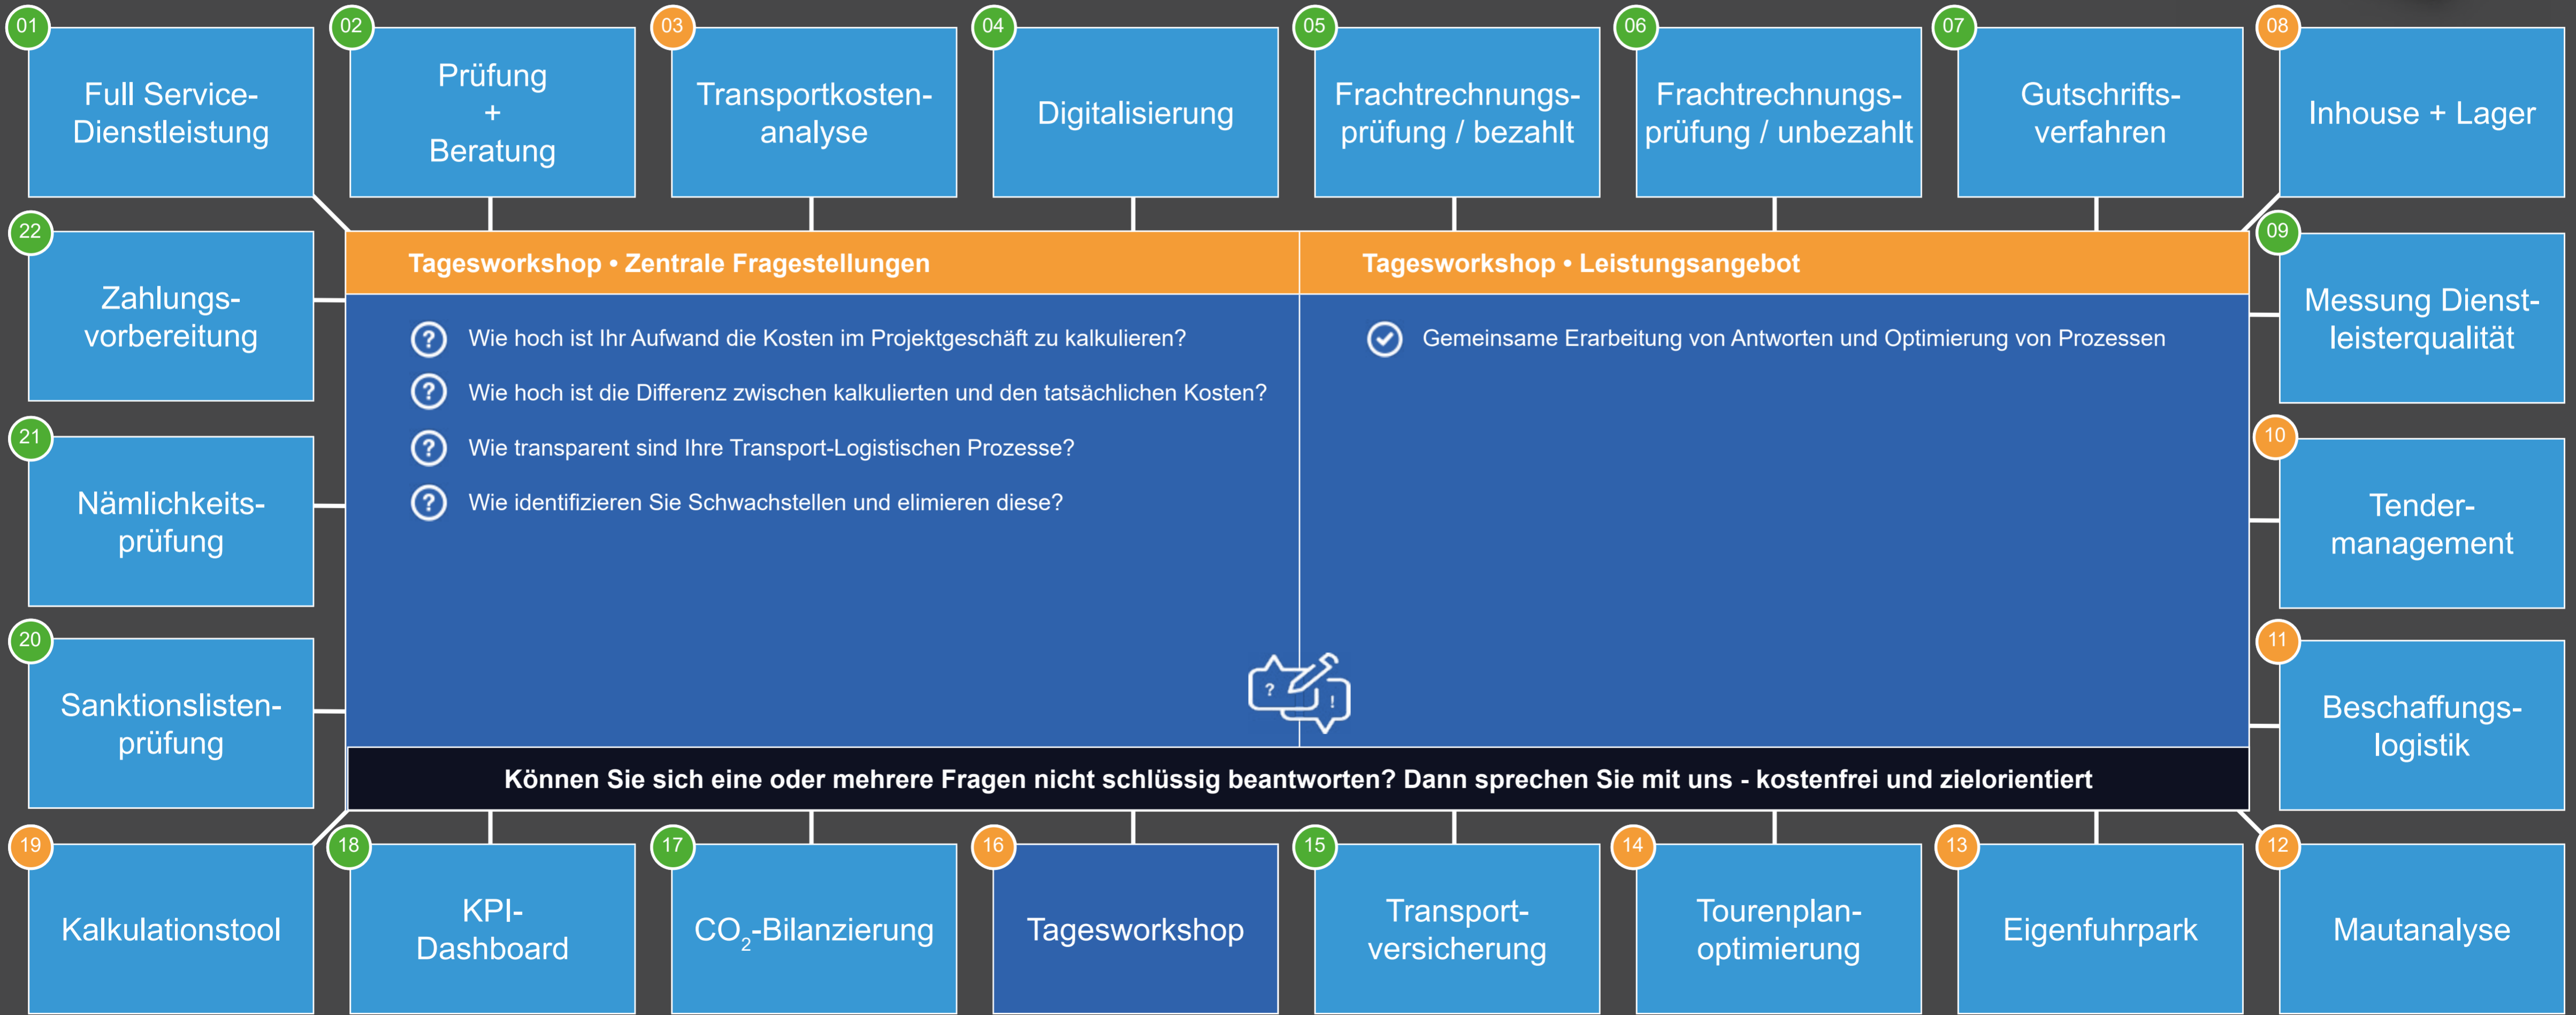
01 Full Service-Dienstleistung

02 Prüfung + Beratung

03 Transportkosten-analyse

04 Digitalisierung

05 Frachtrechnungs-prüfung / bezahlt

06 Frachtrechnungs-prüfung / unbezahlt

07 Gutschrifts-verfahren

08 Inhouse + Lager

22 Zahlungs-vorbereitung

Tagesworkshop • Zentrale Fragestellungen

Wie hoch ist Ihr Aufwand die Kosten im Projektgeschäft zu kalkulieren?

Wie hoch ist die Differenz zwischen kalkulierten und den tatsächlichen Kosten?

Wie transparent sind Ihre Transport-Logistischen Prozesse?

Wie identifizieren Sie Schwachstellen und elimieren diese?

Tagesworkshop • Leistungsangebot

Gemeinsame Erarbeitung von Antworten und Optimierung von Prozessen

09 Messung Dienst-leisterqualität

21 Nämlichkeits-prüfung

10 Tender-management

20 Sanktionslisten-prüfung

11 Beschaffungs-logistik

Können Sie sich eine oder mehrere Fragen nicht schlüssig beantworten? Dann sprechen Sie mit uns - kostenfrei und zielorientiert

19 Kalkulationstool

18 KPI-Dashboard

17 $CO_2$-Bilanzierung

16 Tagesworkshop

15 Transport-versicherung

14 Tourenplan-optimierung

13 Eigenfuhrpark

12 Mautanalyse